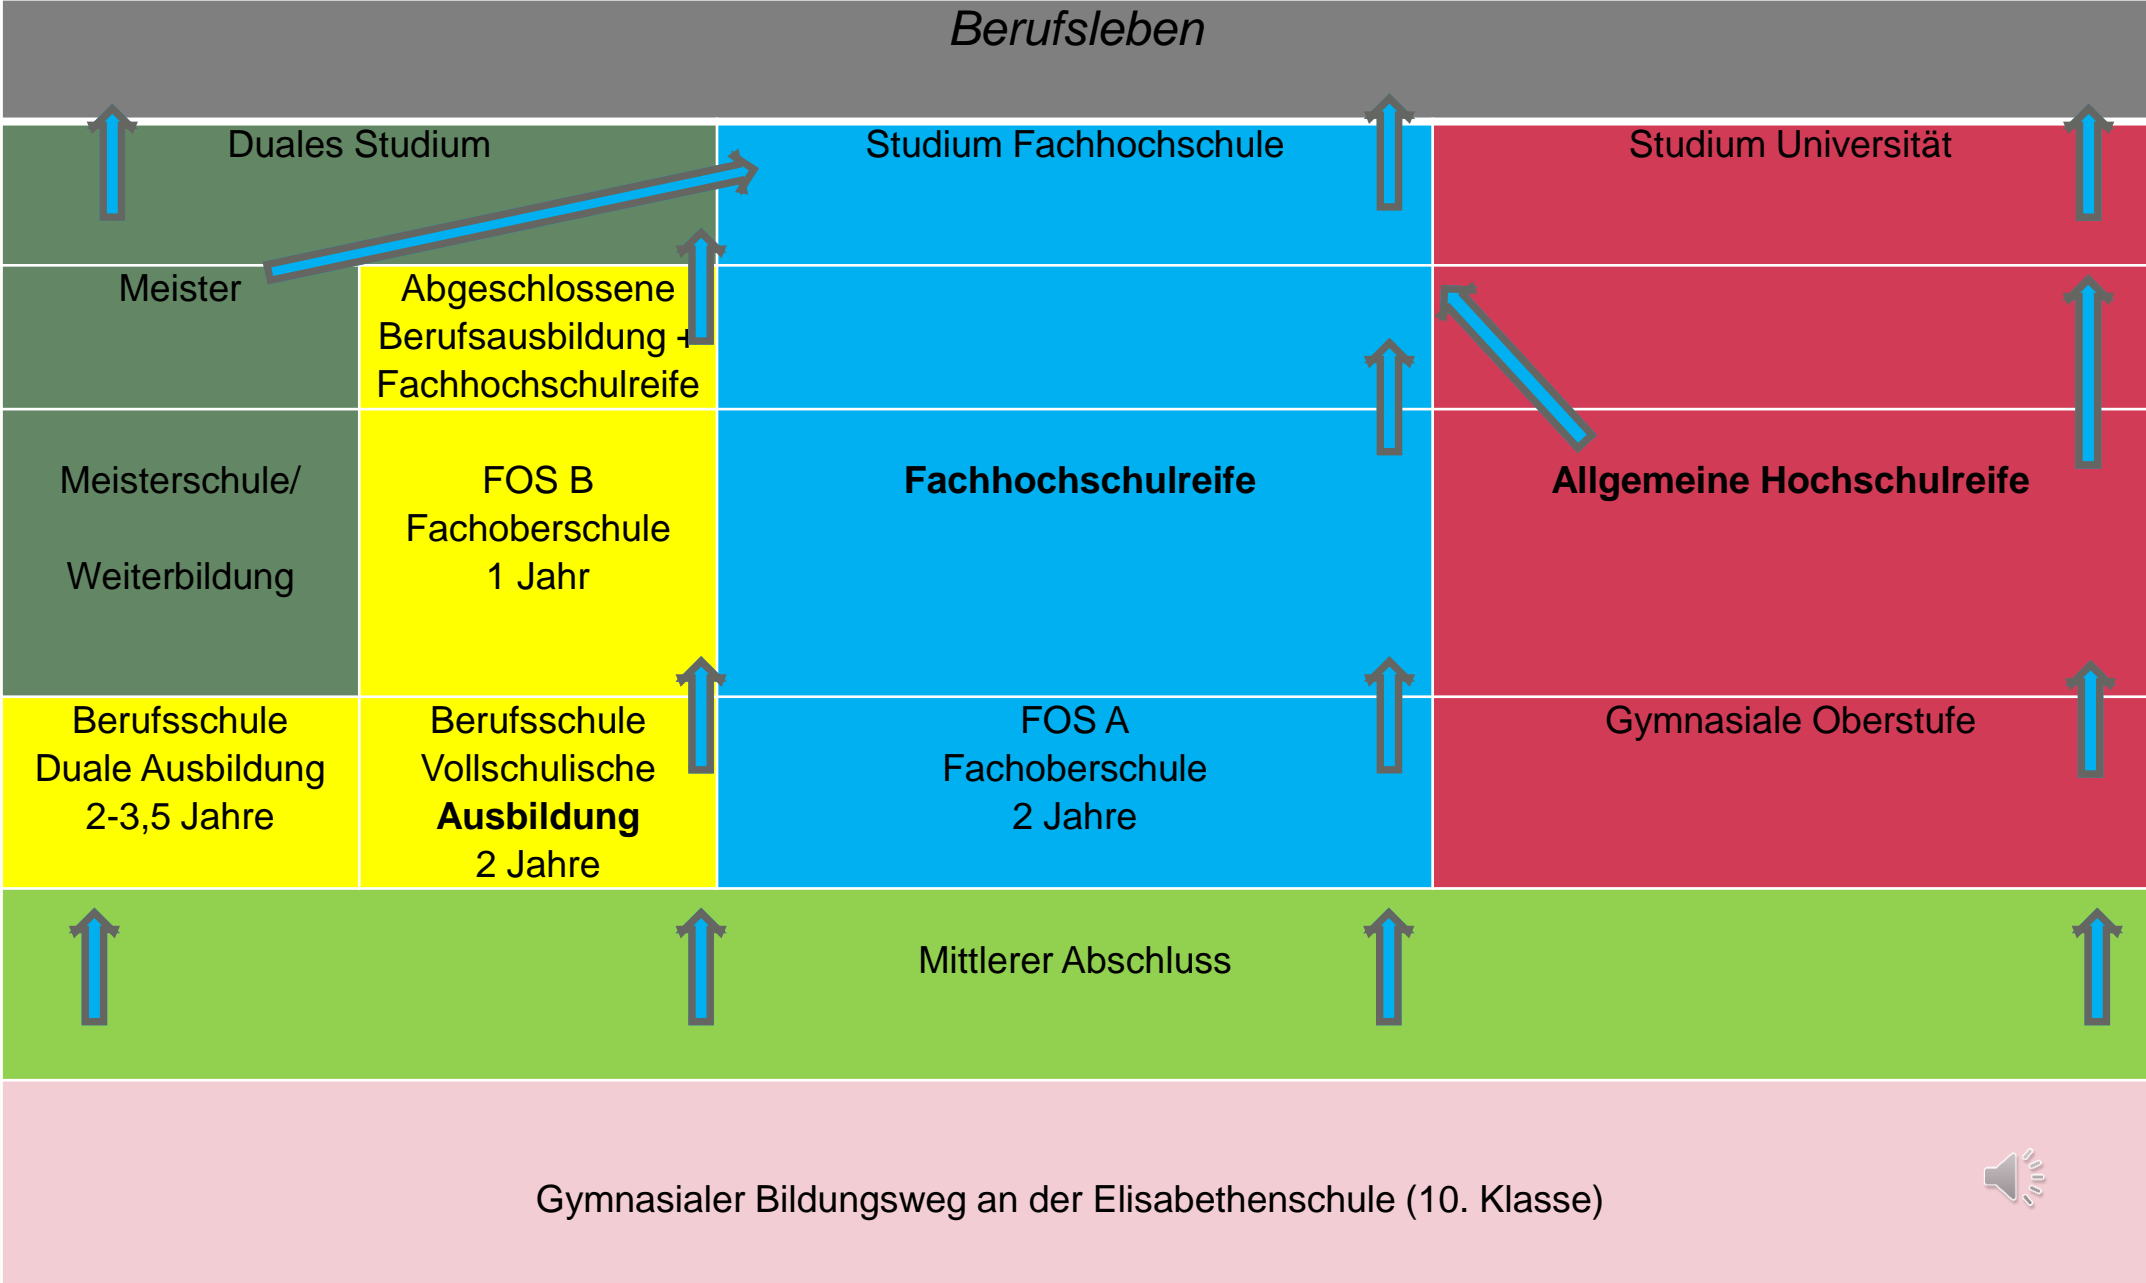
Berufsleben

Duales Studium

Studium Fachhochschule

Studium Universität

Meister

Abgeschlossene Berufsausbildung + Fachhochschulreife

Meisterschule/

Weiterbildung

FOS B
Fachoberschule
1 Jahr

Fachhochschulreife

Allgemeine Hochschulreife

Berufsschule
Duale Ausbildung
2-3,5 Jahre

Berufsschule
Vollschulische
Ausbildung
2 Jahre

FOS A
Fachoberschule
2 Jahre

Gymnasiale Oberstufe

Mittlerer Abschluss

Gymnasialer Bildungsweg an der Elisabethenschule (10. Klasse)